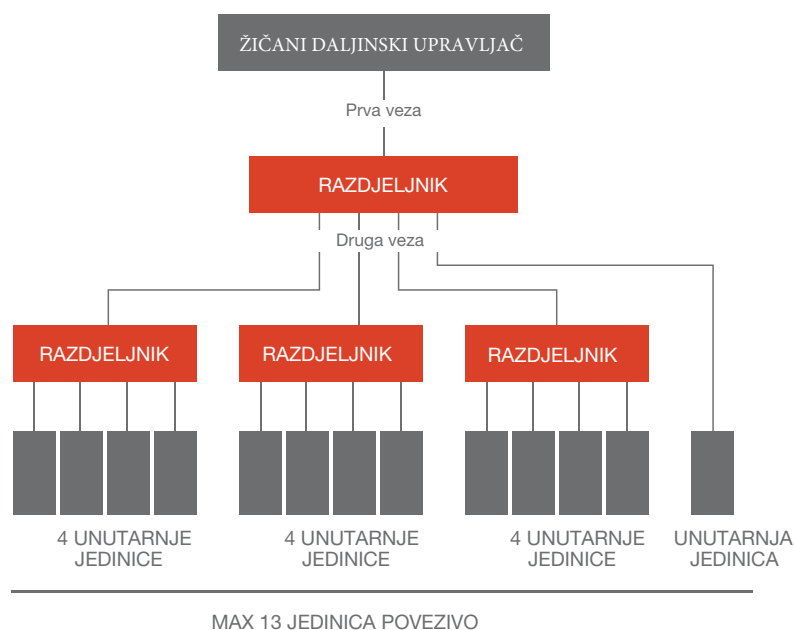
ŽIČANI DALJINSKI UPRAVLJAČ

Prva veza

RAZDJELJNIK

Druga veza

RAZDJELJNIK

RAZDJELJNIK

RAZDJELJNIK

4 UNUTARNJE JEDINICE

4 UNUTARNJE JEDINICE

4 UNUTARNJE JEDINICE

UNUTARNJA JEDINICA

MAX 13 JEDINICA POVEZIVO